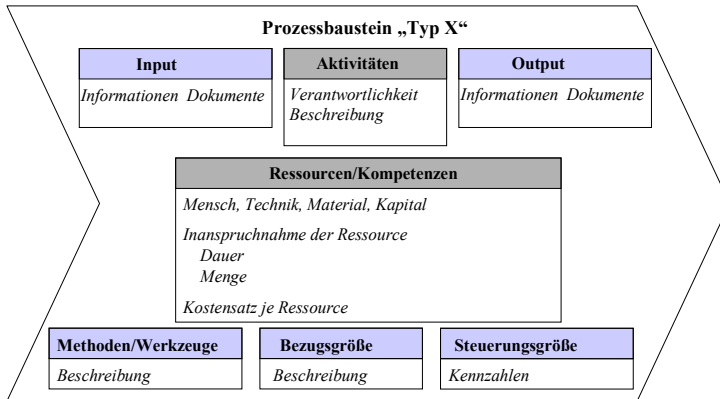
Prozessbaustein „Typ X“

Input

Informationen Dokumente

Aktivitäten

Verantwortlichkeit
Beschreibung

Output

Informationen Dokumente

Ressourcen/Kompetenzen

Mensch, Technik, Material, Kapital

Inanspruchnahme der Ressource
Dauer
Menge

Kostensatz je Ressource

Methoden/Werkzeuge

Beschreibung

Bezugsgröße

Beschreibung

Steuerungsgröße

Kennzahlen